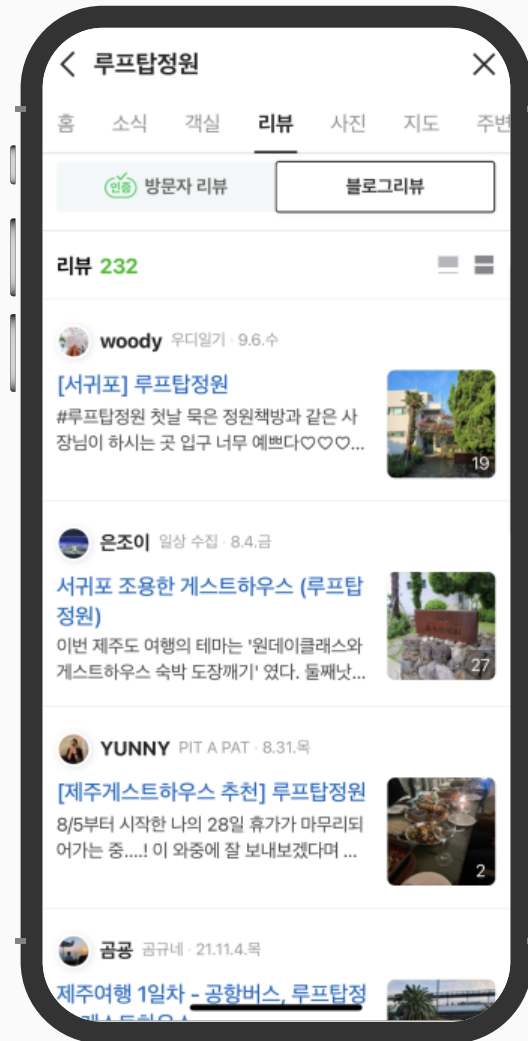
루프탑정원

홈 소식 객실 리뷰 사진 지도 주변

인증 방문자 리뷰
블로그리뷰

리뷰 232

woody 우디일기 · 9.6.수

[서귀포] 루프탑정원

#루프탑정원 첫날 묵은 정원책방과 같은 사장님이 하시는 곳 입구 너무 예쁘다♡♡♡...

19

은조이 일상 수집 · 8.4.금

서귀포 조용한 게스트하우스 (루프탑 정원)

이번 제주도 여행의 테마는 '원데이클래스와 게스트하우스 숙박 도장깨기' 였다. 둘째낫...

27

YUNNY PIT A PAT · 8.31.목

[제주게스트하우스 추천] 루프탑정원

8/5부터 시작한 나의 28일 휴가가 마무리되어가는 중....! 이 와중에 잘 보내보겠다며 ...

2

곰공 공규네 · 21.11.4.목

제주여행 1일차 - 공항버스, 루프탑정 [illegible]